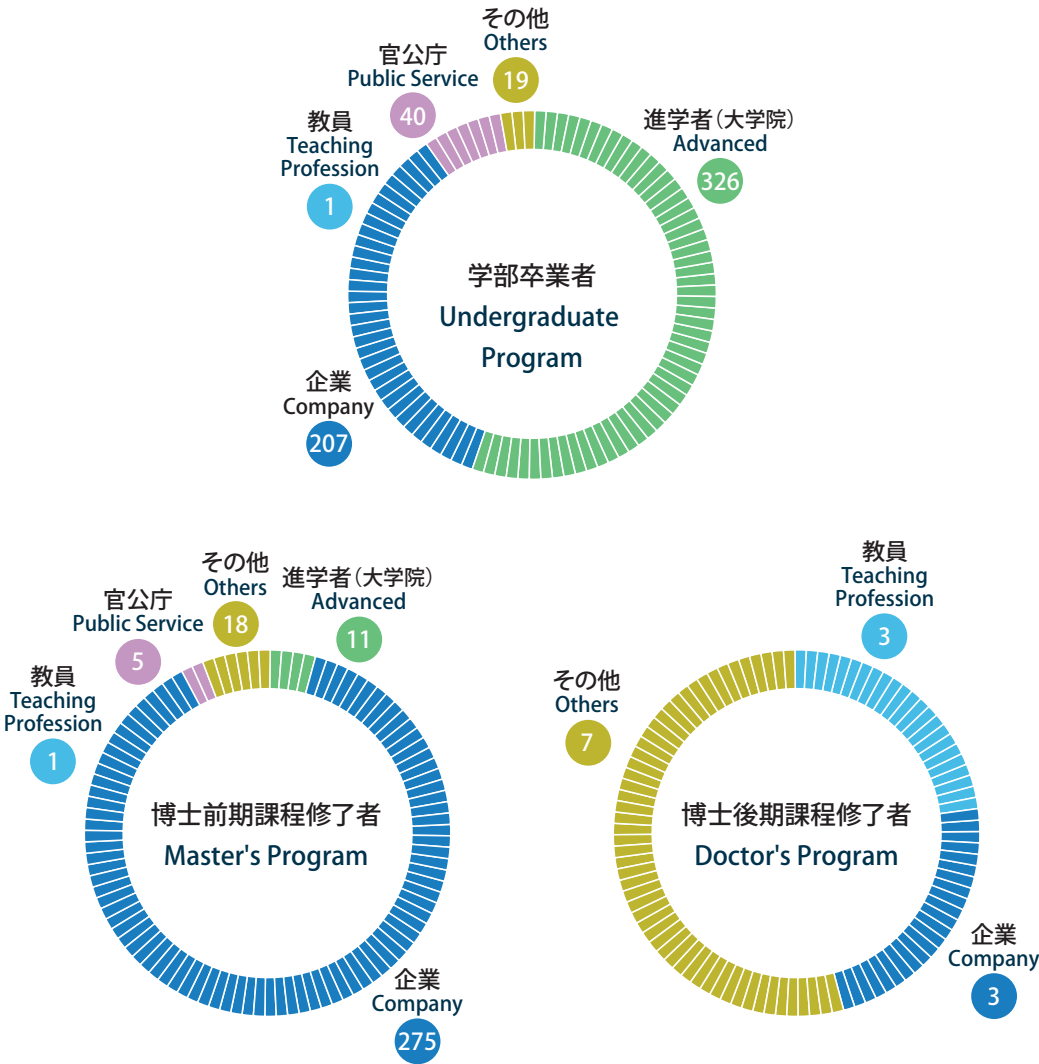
その他
Others
19

官公庁
Public Service
40

進学者（大学院）
Advanced
326

教員
Teaching Profession
1

学部卒業者
Undergraduate Program

企業
Company
207

その他
Others
18

官公庁
Public Service
5

進学者（大学院）
Advanced
11

教員
Teaching Profession
1

博士前期課程修了者
Master's Program

企業
Company
275

教員
Teaching Profession
3

その他
Others
7

博士後期課程修了者
Doctor's Program

企業
Company
3